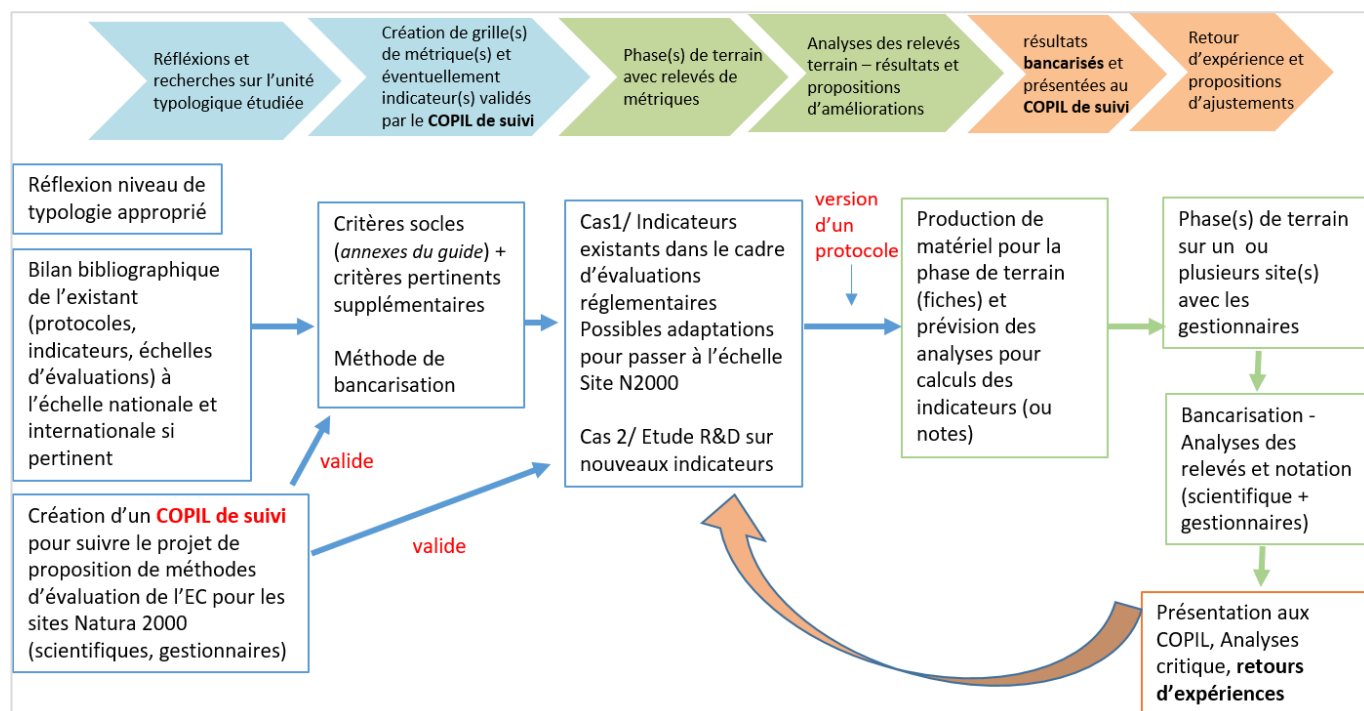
Récflexions et recherches sur l'unité typologique étudiée

Création de grille(s) de métrique(s) et éventuellement indicateur(s) validés par le **COPIL de suivi**

Phase(s) de terrain avec relevés de métriques

Analyses des relevés terrain – résultats et propositions d'améliorations

résultats **bancarisés** et présentées au **COPIL de suivi**

Retour d'expérience et propositions d'ajustements

Réflexion niveau de typologie approprié

Bilan bibliographique de l'existant (protocoles, indicateurs, échelles d'évaluations) à l'échelle nationale et internationale si pertinent

Création d'un **COPIL de suivi** pour suivre le projet de proposition de méthodes d'évaluation de l'EC pour les sites Natura 2000 (scientifiques, gestionnaires)

valide

valide

Critères socles (*annexes du guide*) + critères pertinents supplémentaires

Méthode de bancarisation

Cas1/ Indicateurs existants dans le cadre d'évaluations réglementaires Possibles adaptations pour passer à l'échelle Site N2000

Cas 2/ Etude R&D sur nouveaux indicateurs

version d'un protocole

Production de matériel pour la phase de terrain (fiches) et prévision des analyses pour calculs des indicateurs (ou notes)

Phase(s) de terrain sur un ou plusieurs site(s) avec les gestionnaires

Bancarisation - Analyses des relevés et notation (scientifique + gestionnaires)

Présentation aux COPIL, Analyses critique, **retours d'expériences**